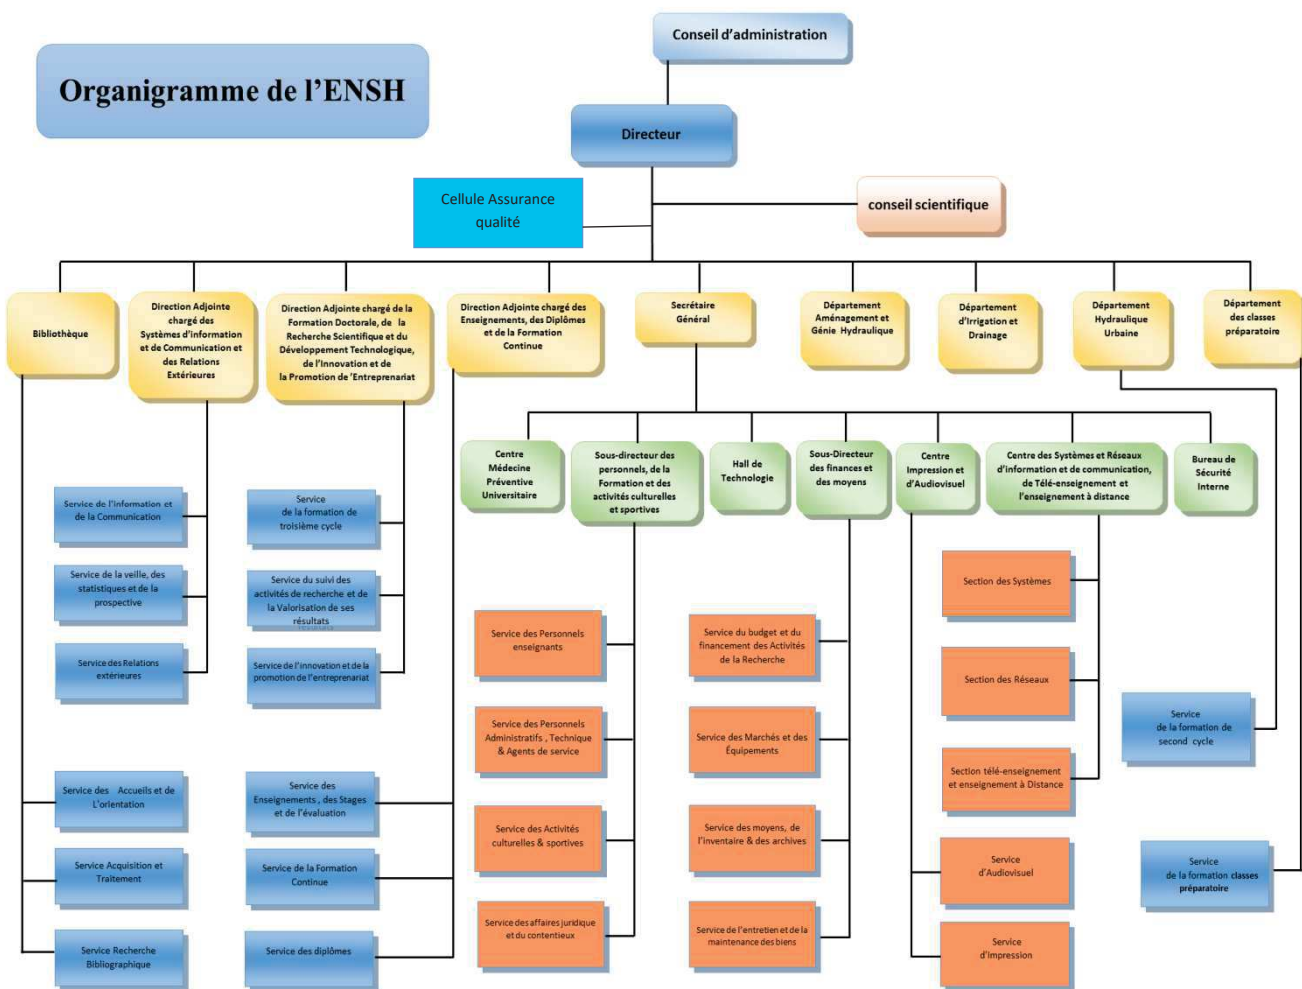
Organigramme de l'ENSH

Conseil d'administration

Directeur

Cellule Assurance qualité

conseil scientifique

Bibliothèque

Direction Adjointe chargé des Systèmes d'Information et de Communication et des Relations Extérieures

Direction Adjointe chargé de la Formation Doctorale, de la Recherche Scientifique et du Développement Technologique, de l'Innovation et de la Promotion de l'Entreprenariat

Direction Adjointe chargé des Enseignements, des Diplômes et de la Formation Continue

Secrétaire Général

Département Aménagement et Génie Hydraulique

Département d'Irrigation et Drainage

Département Hydraulique Urbaine

Département des classes préparatoire

Centre Médecine Préventive Universitaire

Sous-directeur des personnels, de la Formation et des activités culturelles et sportives

Hall de Technologie

Sous-Directeur des finances et des moyens

Centre Impression et d'Audiovisuel

Centre des Systèmes et Réseaux d'information et de communication, de Télé-enseignement et l'enseignement à distance

Bureau de Sécurité Interne

Service de l'Information et de la Communication

Service de la veille, des statistiques et de la prospective

Service des Relations extérieures

Service de la formation de troisième cycle

Service du suivi des activités de recherche et de la Valorisation de ses résultats

Service de l'innovation et de la promotion de l'entreprenariat

Section des Systèmes

Section des Réseaux

Section télé-enseignement et enseignement à Distance

Service des Personnels enseignants

Service des Personnels Administratifs , Technique & Agents de service

Service des Activités culturelles & sportives

Service des affaires juridique et du contentieux

Service du budget et du financement des Activités de la Recherche

Service des Marchés et des Équipements

Service des moyens, de l'inventaire & des archives

Service de l'entretien et de la maintenance des biens

Service de la formation de second cycle

Service de la formation classes préparatoire

Service des Accueils et de L'orientation

Service Acquisition et Traitement

Service Recherche Bibliographique

Service des Enseignements , des Stages et de l'évaluation

Service de la Formation Continue

Service des diplômes

Service d'Audiovisuel

Service d'Impression